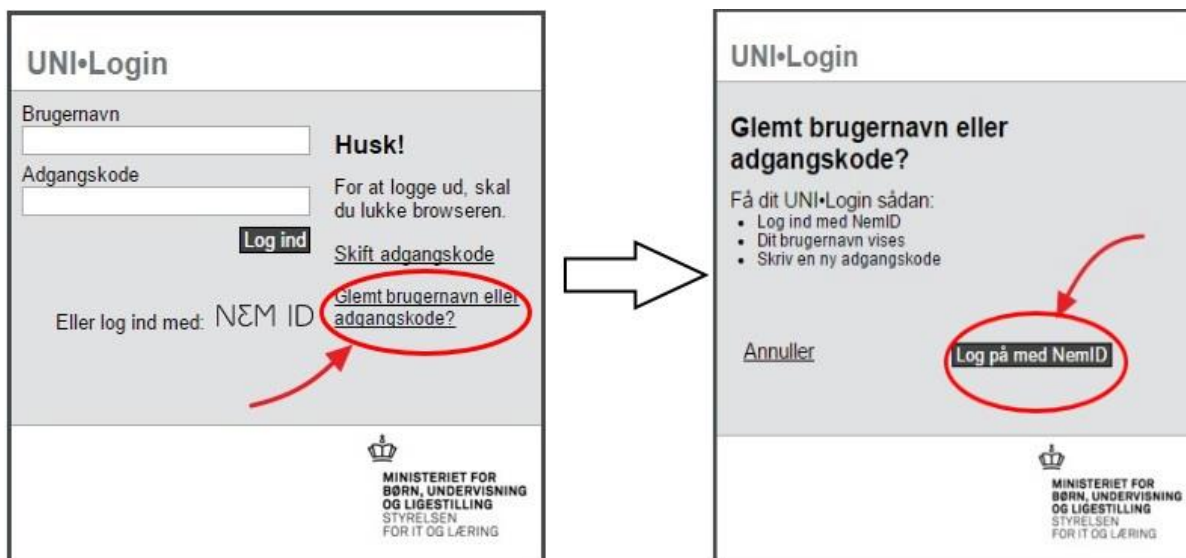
UNI•Login

Brugernavn

Adgangskode

Log ind

Husk!

For at logge ud, skal du lukke browseren.

Skift adgangskode

Eller log ind med: NEM ID

Glemt brugernavn eller adgangskode?

MINISTERIET FOR BØRN, UNDERVISNING OG LIGESTILLING
STYRELSEN FOR IT OG LÆRING

UNI•Login

Glemt brugernavn eller adgangskode?

Få dit UNI•Login sådan:
- Log ind med NemID
- Dit brugernavn vises
- Skriv en ny adgangskode

Annuller

Log på med NemID

MINISTERIET FOR BØRN, UNDERVISNING OG LIGESTILLING
STYRELSEN FOR IT OG LÆRING